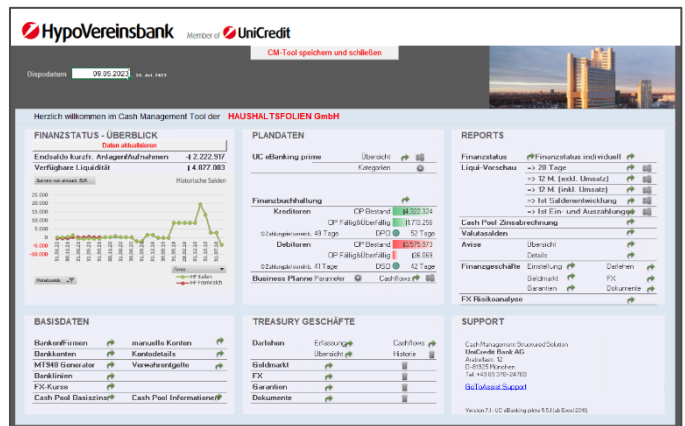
HypoVereinsbank Member of UniCredit

CM-Tool speichern und schließen

Dispodatum 09.05.2023 24. Jul. 2023

Herzlich willkommen im Cash Management Tool der HAUSHALTSFOLIEN GmbH

FINANZSTATUS - ÜBERBLICK

Daten aktualisieren

Endsaldo kurzfr. Anlagen/Aufnahmen -| 2.222.917

Verfügbare Liquidität -| 4.877.083

Historische Salden

Monatlich

HF Italien

HF Frankreich

PLANDATEN

UC eBanking prime Übersicht

Kategorien

Finanzbuchhaltung

Kreditoren OP Bestand 4.322.324

OP Fällig/Überfällig 1.770.256

Ø Zahlungsziel vereinb. 49 Tage DPO 52 Tage

Debitoren OP Bestand 5.575.373

OP Fällig/Überfällig 36.069

Ø Zahlungsziel vereinb. 41 Tage DSO 42 Tage

Business Planner Parameter Cashflows

REPORTS

Finanzstatus Finanzstatus individuell

Liqui-Vorschau => 28 Tage

=> 12 M. (exkl. Umsatz)

=> 12 M. (inkl. Umsatz)

=> Ist Saldenentwicklung

=> Ist Ein- und Auszahlungen

Cash Pool Zinsabrechnung

Valutasalden

Avise Übersicht

Details

Finanzgeschäfte Einstellung Darlehen

Geldmarkt FX

Garantien Dokumente

FX Risikoanalyse

BASISDATEN

Banken/Firmen manuelle Konten

Bankkonten Kontodetails

MT940 Generator Verwahrentgelte

Banklinien

FX-Kurse

Cash Pool Basiszins Cash Pool Informationen

TREASURY GESCHÄFTE

Darlehen Erfassung Cashflows

Übersicht Historie

Geldmarkt

FX

Garantien

Dokumente

SUPPORT

Cash Management Structured Solution
UniCredit Bank AG
Arabellastr. 12
D-81925 München
Tel. +49 89 378-24703

GoToAssist Support

Version 7.1 - UC eBanking prime 6.5.8 (ab Excel 2010)